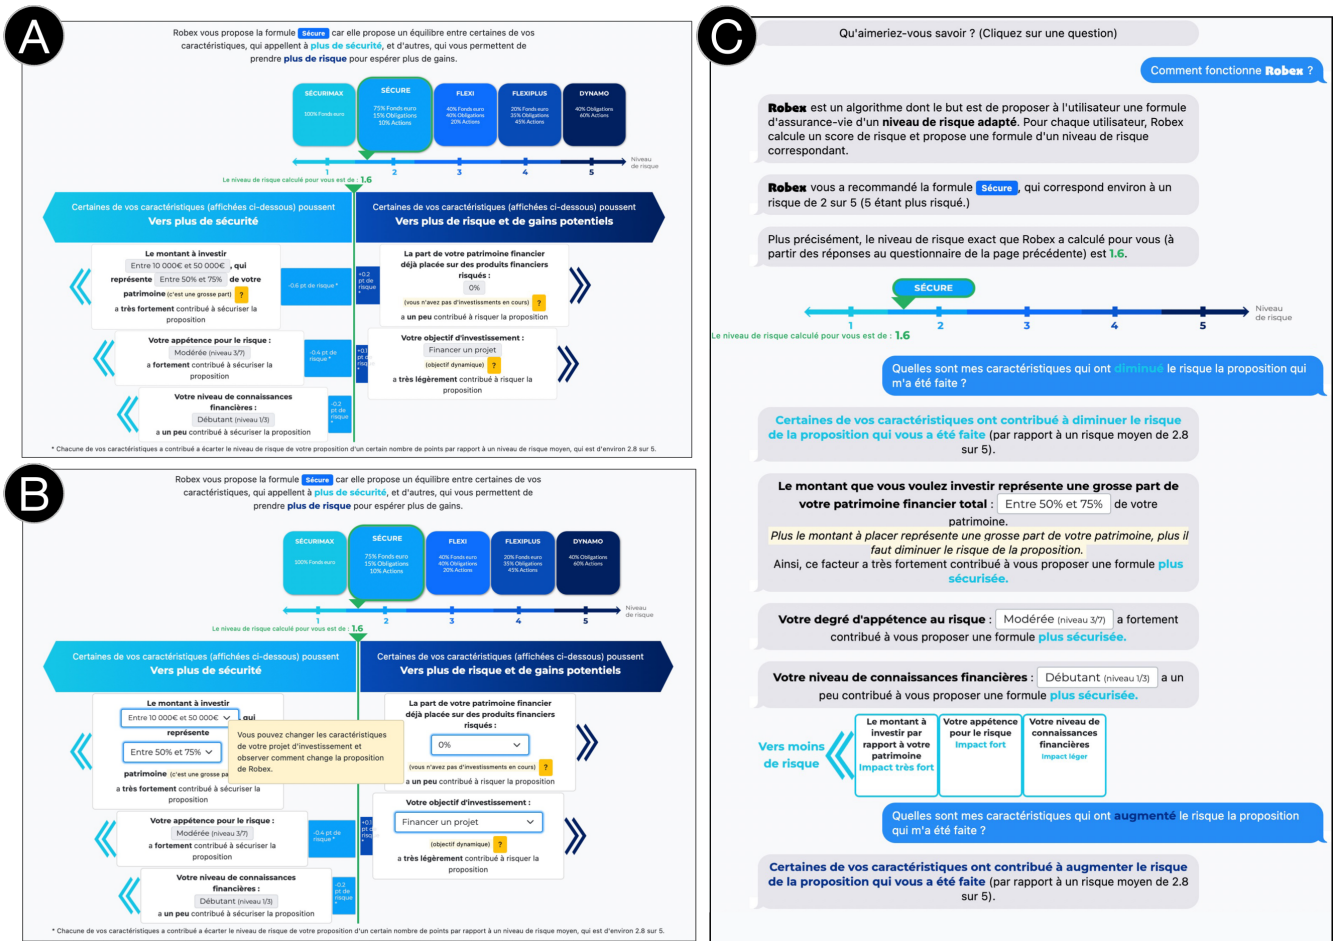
A

Robex vous propose la formule Sécure car elle propose un équilibre entre certaines de vos caractéristiques, qui appellent à plus de sécurité, et d'autres, qui vous permettent de prendre plus de risque pour espérer plus de gains.

SÉCURIMAX
100% Fonds euro

SÉCURE
75% Fonds euro
15% Obligations
10% Actions

FLEXI
40% Fonds euro
40% Obligations
20% Actions

FLEXIPLUS
20% Fonds euro
35% Obligations
45% Actions

DYNAMO
40% Obligations
60% Actions

1 2 3 4 5 Niveau de risque

Le niveau de risque calculé pour vous est de : 1.6

Certaines de vos caractéristiques (affichées ci-dessous) poussent
Vers plus de sécurité

Certaines de vos caractéristiques (affichées ci-dessous) poussent
Vers plus de risque et de gains potentiels

Le montant à investir Entre 10 000€ et 50 000€, qui représente Entre 50% et 75% de votre patrimoine (c'est une grosse part) ?
a très fortement contribué à sécuriser la proposition

-0.6 pt de risque *

+0.2 pt de risque *

La part de votre patrimoine financier déjà placée sur des produits financiers risqués : 0%
(vous n'avez pas d'investissements en cours) ?
a un peu contribué à risquer la proposition

Votre appétence pour le risque : Modérée (niveau 3/7)
a fortement contribué à sécuriser la proposition

-0.4 pt de risque *

+0.1 pt de risque *

Votre objectif d'investissement : Financer un projet
(objectif dynamique) ?
a très légèrement contribué à risquer la proposition

Votre niveau de connaissances financières : Débutant (niveau 1/3)
a un peu contribué à sécuriser la proposition

-0.2 pt de risque *

* Chacune de vos caractéristiques a contribué à écarter le niveau de risque de votre proposition d'un certain nombre de points par rapport à un niveau de risque moyen, qui est d'environ 2.8 sur 5.

B

Robex vous propose la formule Sécure car elle propose un équilibre entre certaines de vos caractéristiques, qui appellent à plus de sécurité, et d'autres, qui vous permettent de prendre plus de risque pour espérer plus de gains.

SÉCURIMAX
100% Fonds euro

SÉCURE
75% Fonds euro
15% Obligations
10% Actions

FLEXI
40% Fonds euro
40% Obligations
20% Actions

FLEXIPLUS
20% Fonds euro
35% Obligations
45% Actions

DYNAMO
40% Obligations
60% Actions

1 2 3 4 5 Niveau de risque

Le niveau de risque calculé pour vous est de : 1.6

Certaines de vos caractéristiques (affichées ci-dessous) poussent
Vers plus de sécurité

Certaines de vos caractéristiques (affichées ci-dessous) poussent
Vers plus de risque et de gains potentiels

Le montant à investir Entre 10 000€ et 50 000€, qui représente Entre 50% et 75% patrimoine (c'est une grosse pa
a très fortement contribué à sécuriser la proposition

Vous pouvez changer les caractéristiques de votre projet d'investissement et observer comment change la proposition de Robex.

La part de votre patrimoine financier déjà placée sur des produits financiers risqués : 0%
(vous n'avez pas d'investissements en cours) ?
a un peu contribué à risquer la proposition

Votre appétence pour le risque : Modérée (niveau 3/7)
a fortement contribué à sécuriser la proposition

-0.4 pt de risque *

+0.1 pt de risq *

Votre objectif d'investissement : Financer un projet
(objectif dynamique) ?
a très légèrement contribué à risquer la proposition

Votre niveau de connaissances financières : Débutant (niveau 1/3)
a un peu contribué à sécuriser la proposition

-0.2 pt de risque

* Chacune de vos caractéristiques a contribué à écarter le niveau de risque de votre proposition d'un certain nombre de points par rapport à un niveau de risque moyen, qui est d'environ 2.8 sur 5.

C

Qu'aimeriez-vous savoir ? (Cliquez sur une question)

Comment fonctionne Robex ?

Robex est un algorithme dont le but est de proposer à l'utilisateur une formule d'assurance-vie d'un niveau de risque adapté. Pour chaque utilisateur, Robex calcule un score de risque et propose une formule d'un niveau de risque correspondant.

Robex vous a recommandé la formule Sécure, qui correspond environ à un risque de 2 sur 5 (5 étant plus risqué.)

Plus précisément, le niveau de risque exact que Robex a calculé pour vous (à partir des réponses au questionnaire de la page précédente) est 1.6.

SÉCURE

1 2 3 4 5 Niveau de risque

Le niveau de risque calculé pour vous est de : 1.6

Quelles sont mes caractéristiques qui ont diminué le risque la proposition qui m'a été faite ?

Certaines de vos caractéristiques ont contribué à diminuer le risque de la proposition qui vous a été faite (par rapport à un risque moyen de 2.8 sur 5).

Le montant que vous voulez investir représente une grosse part de votre patrimoine financier total : Entre 50% et 75% de votre patrimoine.
Plus le montant à placer représente une grosse part de votre patrimoine, plus il faut diminuer le risque de la proposition.
Ainsi, ce facteur a très fortement contribué à vous proposer une formule plus sécurisée.

Votre degré d'appétence au risque : Modérée (niveau 3/7) a fortement contribué à vous proposer une formule plus sécurisée.

Votre niveau de connaissances financières : Débutant (niveau 1/3) a un peu contribué à vous proposer une formule plus sécurisée.

Vers moins de risque

Le montant à investir par rapport à votre patrimoine
Impact très fort

Votre appétence pour le risque
Impact fort

Votre niveau de connaissances financières
Impact léger

Quelles sont mes caractéristiques qui ont augmenté le risque la proposition qui m'a été faite ?

Certaines de vos caractéristiques ont contribué à augmenter le risque de la proposition qui vous a été faite (par rapport à un risque moyen de 2.8 sur 5).